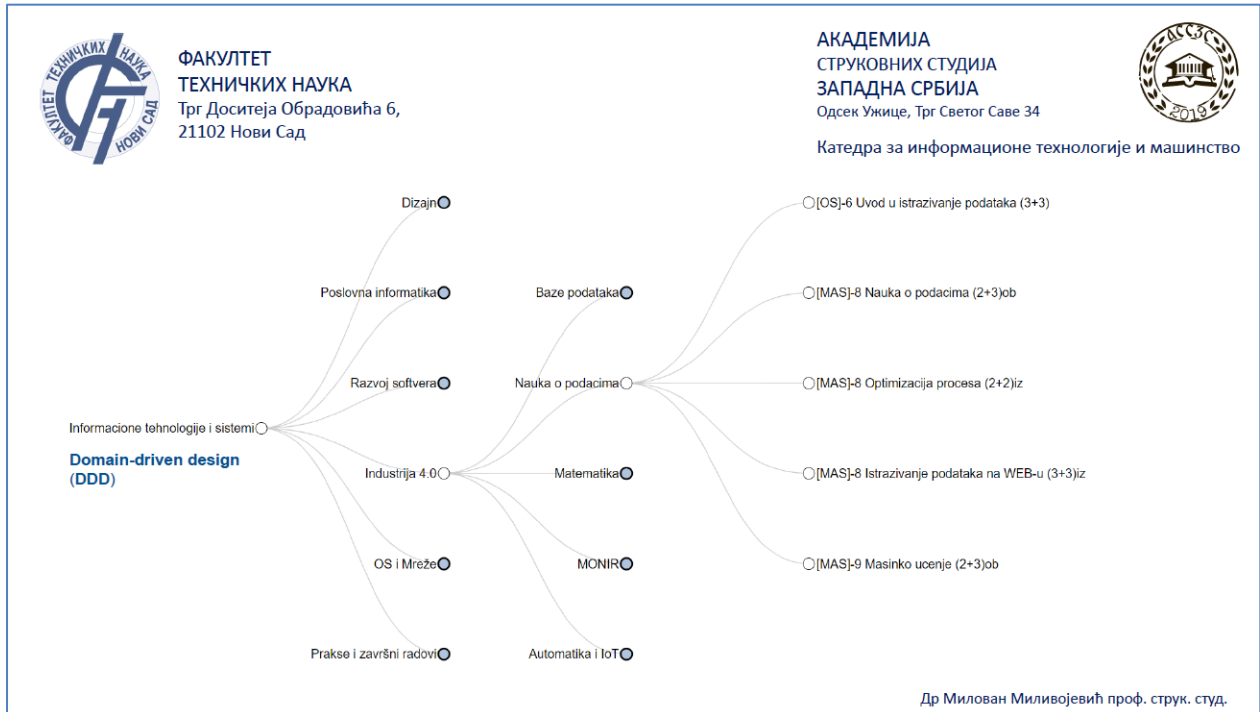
ФАКУЛТЕТ ТЕХНИЧКИХ НАУКА НОВИ САД

ФАКУЛТЕТ
ТЕХНИЧКИХ НАУКА
Трг Доситеја Обрадовића 6,
21102 Нови Сад

АКАДЕМИЈА
СТРУКОВНИХ СТУДИЈА
ЗАПАДНА СРБИЈА
Одсек Ужице, Трг Светог Саве 34

Катедра за информационе технологије и машинство

АССЗС 2019

Informacione tehnologije i sistemi

Domain-driven design
(DDD)

Dizajn
Poslovna informatika
Razvoj softvera
Industrija 4.0
OS i Mreže
Prakse i završni radovi

Baze podataka
Nauka o podacima
Matematika
MONIR
Automatika i IoT

[OS]-6 Uvod u istrazivanje podataka (3+3)
[MAS]-8 Nauka o podacima (2+3)ob
[MAS]-8 Optimizacija procesa (2+2)iz
[MAS]-8 Istrazivanje podataka na WEB-u (3+3)iz
[MAS]-9 Masinko ucenje (2+3)ob

Др Милован Миливојевић проф. струк. студ.